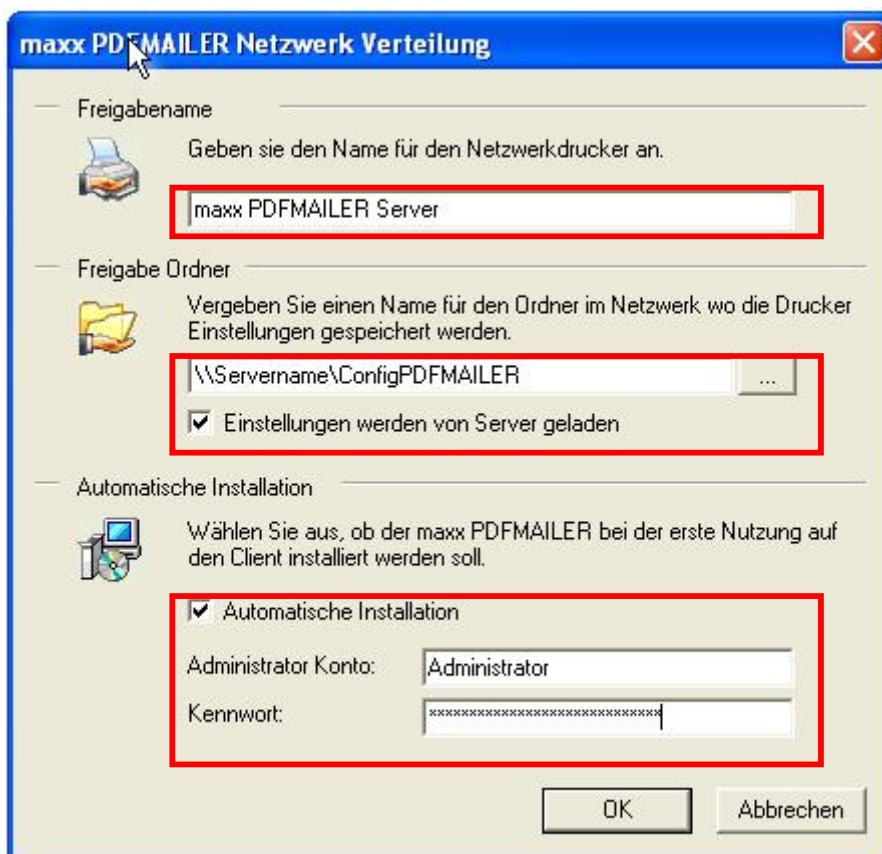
maxx PDFMAILER Netzwerk Verteilung

Freigabename

Geben sie den Name für den Netzwerkdrucker an.

maxx PDFMAILER Server

Freigabe Ordner

Vergeben Sie einen Name für den Ordner im Netzwerk wo die Drucker Einstellungen gespeichert werden.

\\Servername\ConfigPDFMAILER

...

Einstellungen werden von Server geladen

Automatische Installation

Wählen Sie aus, ob der maxx PDFMAILER bei der erste Nutzung auf den Client installiert werden soll.

Automatische Installation

Administrator Konto: Administrator

Kennwort: ****************************

OK

Abbrechen